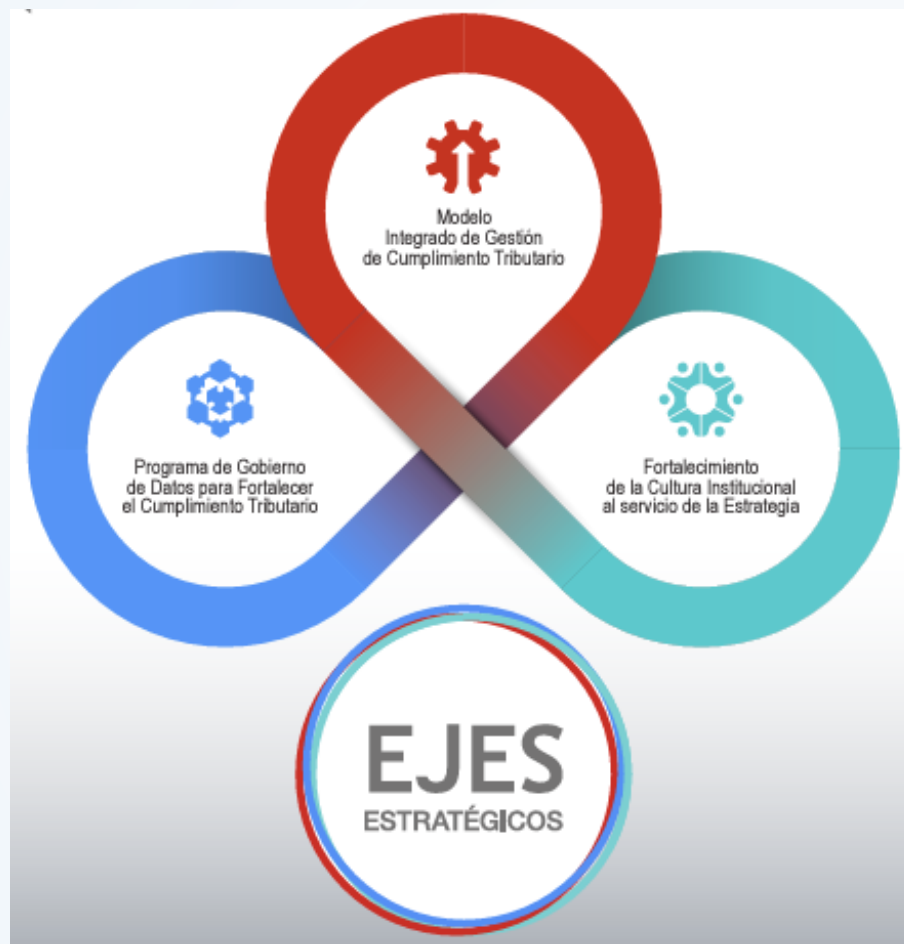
Modelo Integrado de Gestión de Cumplimiento Tributario

Programa de Gobierno de Datos para Fortalecer el Cumplimiento Tributario

Fortalecimiento de la Cultura Institucional al servicio de la Estrategia

EJES ESTRATÉGICOS